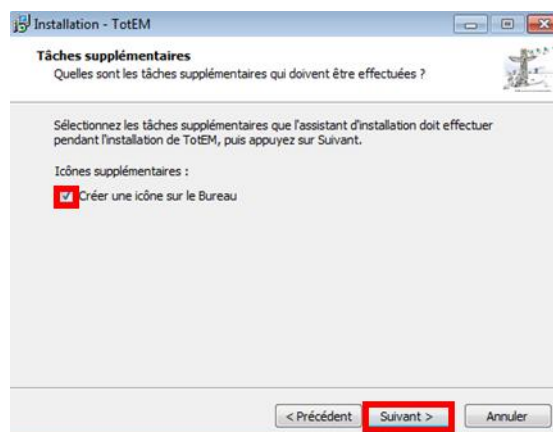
Installation - TotEM

Tâches supplémentaires
Quelles sont les tâches supplémentaires qui doivent être effectuées ?

Sélectionnez les tâches supplémentaires que l'assistant d'installation doit effectuer pendant l'installation de TotEM, puis appuyez sur Suivant.

Icônes supplémentaires :

Créer une icône sur le Bureau

< Précédent
Suivant >
Annuler